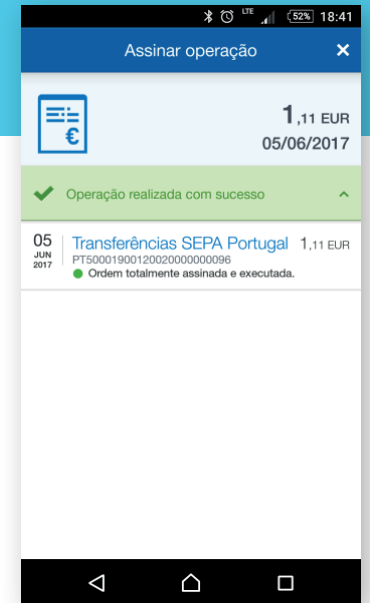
LTE 52% 18:41

Assinar operação ✕

1,11 EUR
05/06/2017

Operação realizada com sucesso

05
JUN
2017

Transferências SEPA Portugal 1,11 EUR
PT50001900120020000000096
Ordem totalmente assinada e executada.